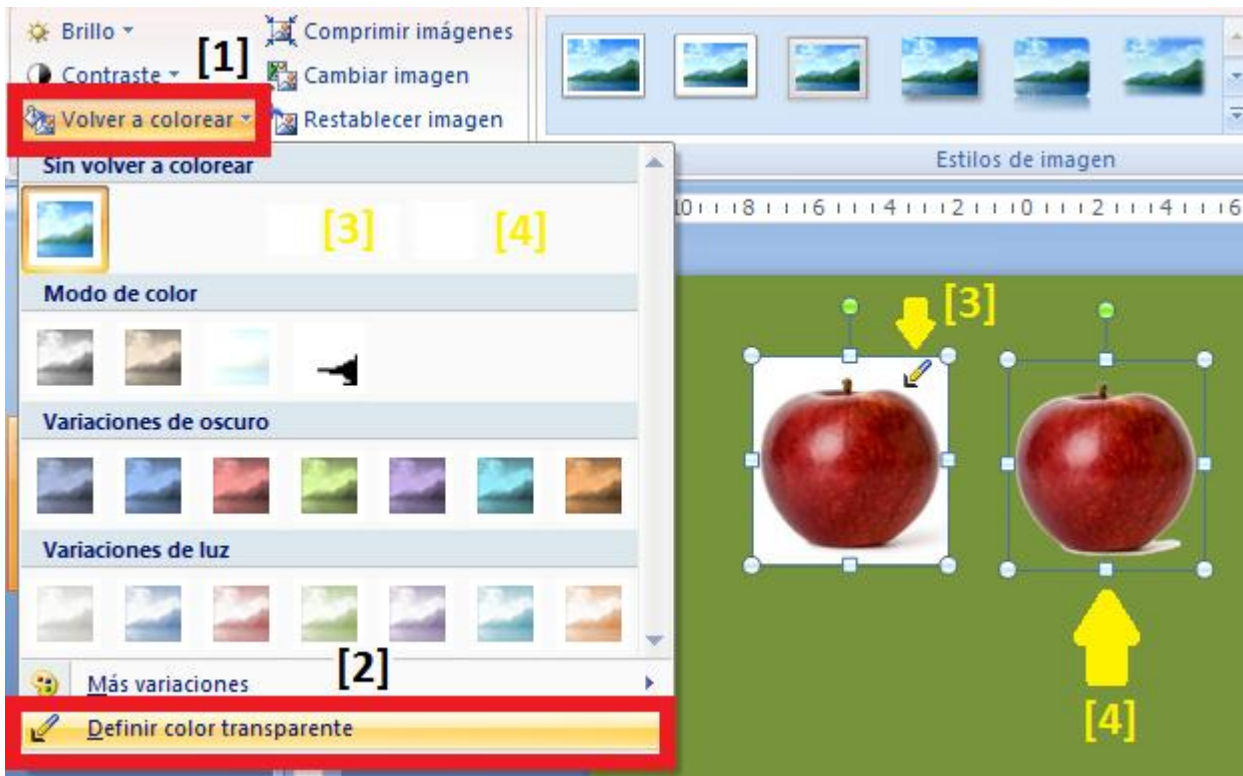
Brillo
Contraste
[1]
Volver a colorear
Comprimir imágenes
Cambiar imagen
Restablecer imagen
Estilos de imagen
Sin volver a colorear
[3] [4]
10 8 6 4 2 0 2 4 6
[3]
Modo de color
Variaciones de oscuro
Variaciones de luz
Más variaciones
[2]
Definir color transparente
[4]